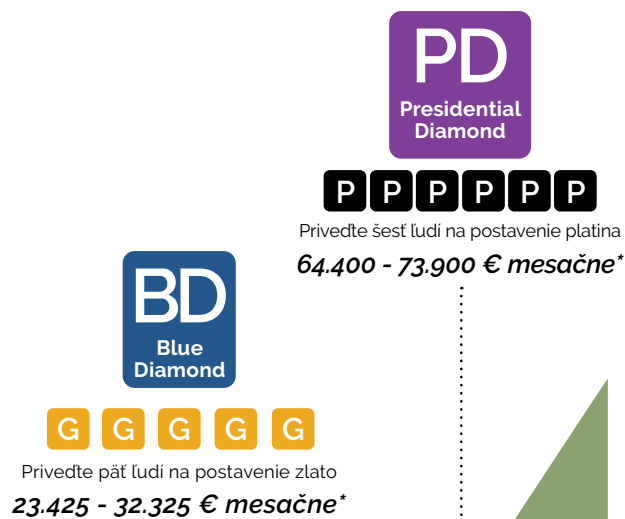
PD
Presidential Diamond

P P P P P P

Priveďte šesť ľudí na postavenie platina

64.400 - 73.900 € mesačne*

BD
Blue Diamond

G G G G G

Priveďte päť ľudí na postavenie zlato

23.425 - 32.325 € mesačne*